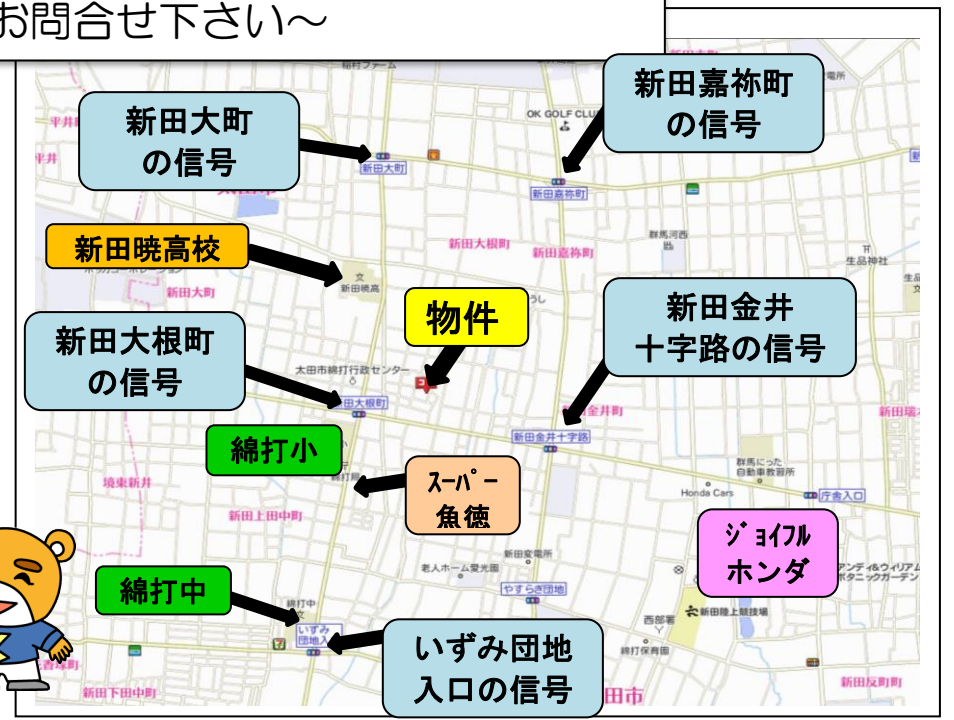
お問合せ下さい～

新田大町
の信号

新田嘉祢町
の信号

新田暁高校

物件

新田金井
十字路の信号

新田大根町
の信号

綿打小

スーパー
魚徳

ジョイフル
ホンダ

綿打中

いずみ団地
入口の信号

OK GOLF CLUB
新田大町
新田嘉祢町
新田大根町
新田嘉祢町
新田暁
新田大町
太田市綿打行政センター
新田大根町
新田金井町
新田金井十字路
境東新井
新田上田中町
Honda Cars
庁舎入口
群馬にった自動車教習所
生品神社
新田変電所
老人ホーム愛光園
やすらぎ団地
綿打中
いずみ団地入口
新田陸上競技場
綿打保育園
西部
新田下田中町
新田反町
田市
新田瑞
アンディ&ウィリアム ボタニックガーデン